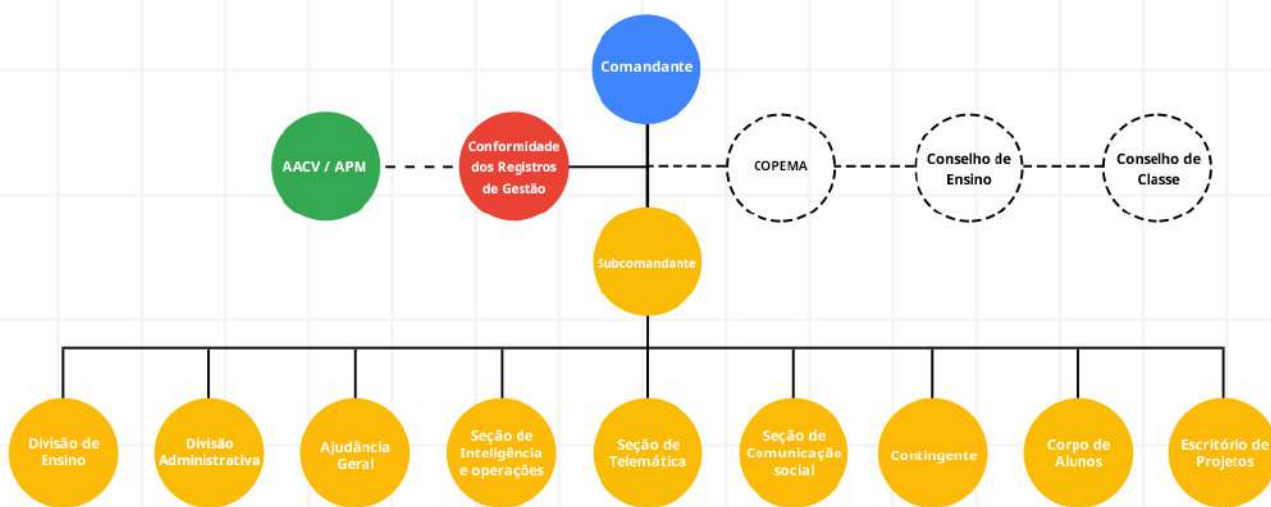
Comandante

AACV / APM

Conformidade dos Registros de Gestão

COPEMA

Conselho de Ensino

Conselho de Classe

Subcomandante

Divisão de Ensino

Divisão Administrativa

Ajudância Geral

Seção de Inteligência e operações

Seção de Telemática

Seção de Comunicação social

Contingente

Corpo de Alunos

Escritório de Projetos